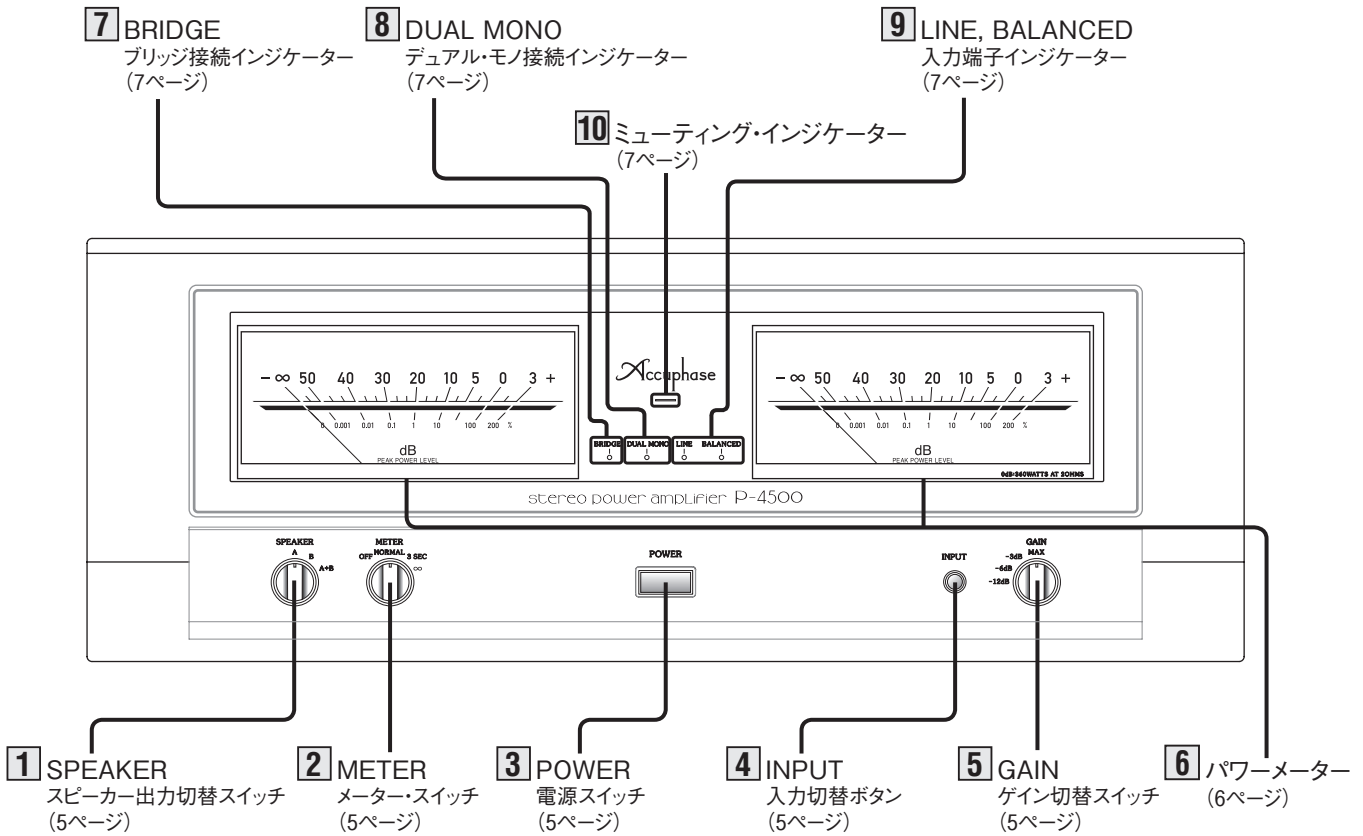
7 BRIDGE
ブリッジ接続インジケーター
(7ページ)

8 DUAL MONO
デュアル・モノ接続インジケーター
(7ページ)

9 LINE, BALANCED
入力端子インジケーター
(7ページ)

10 ミューティング・インジケーター
(7ページ)

Accuphase

$-\infty$ 50 40 30 20 10 5 0 3 +
0 0.001 0.01 0.1 1 10 100 200 %
dB
PEAK POWER LEVEL

BRIDGE DUAL MONO LINE BALANCED

$-\infty$ 50 40 30 20 10 5 0 3 +
0 0.001 0.01 0.1 1 10 100 200 %
dB
PEAK POWER LEVEL
0dB:360WATTS AT 2OHMS

stereo power amplifier P-4500

SPEAKER
A B A+B

METER
OFF NORMAL 3 SEC $\infty$

POWER

INPUT

GAIN
-3dB MAX
-6dB
-12dB

1 SPEAKER
スピーカー出力切替スイッチ
(5ページ)

2 METER
メーター・スイッチ
(5ページ)

3 POWER
電源スイッチ
(5ページ)

4 INPUT
入力切替ボタン
(5ページ)

5 GAIN
ゲイン切替スイッチ
(5ページ)

6 パワーメーター
(6ページ)